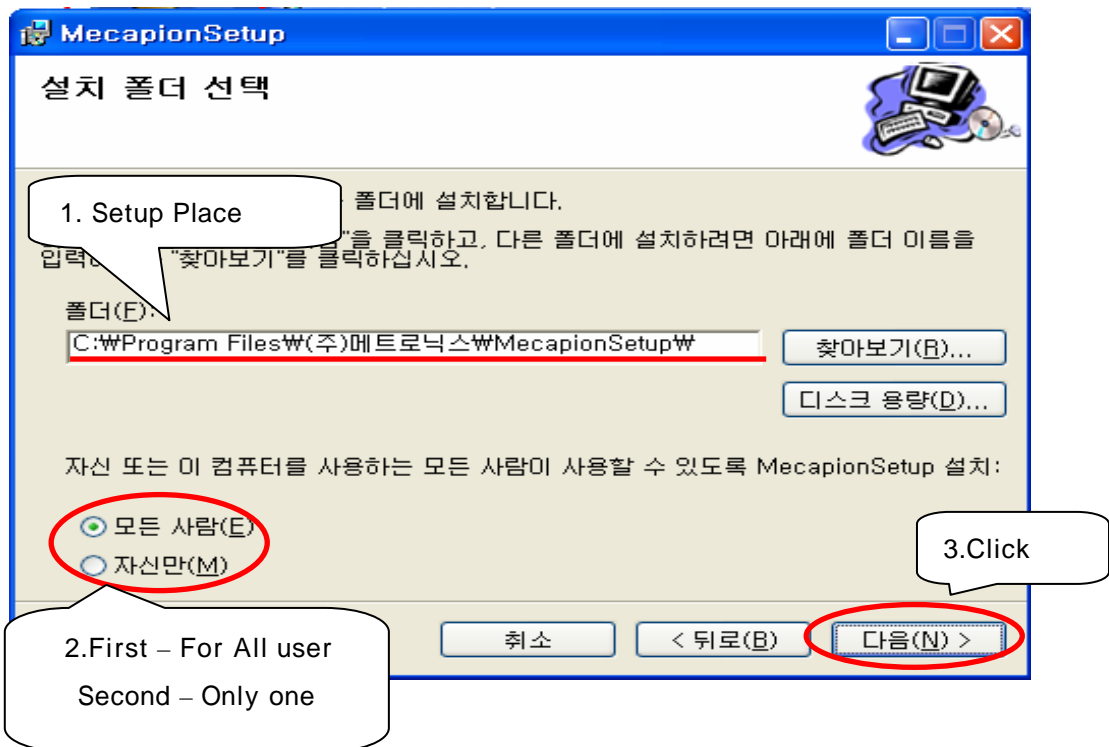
MecapionSetup

설치 폴더 선택

1. Setup Place

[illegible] 폴더에 설치합니다.

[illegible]"을 클릭하고, 다른 폴더에 설치하려면 아래에 폴더 이름을 입력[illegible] "찾아보기"를 클릭하십시오.

폴더(F):

C:₩Program Files₩(주)메트로닉스₩MecapionSetup₩

찾아보기(R)...

디스크 용량(D)...

자신 또는 이 컴퓨터를 사용하는 모든 사람이 사용할 수 있도록 MecapionSetup 설치:

모든 사람(E)

자신만(M)

3.Click

2.First – For All user
Second – Only one

취소

< 뒤로(B)

다음(N) >